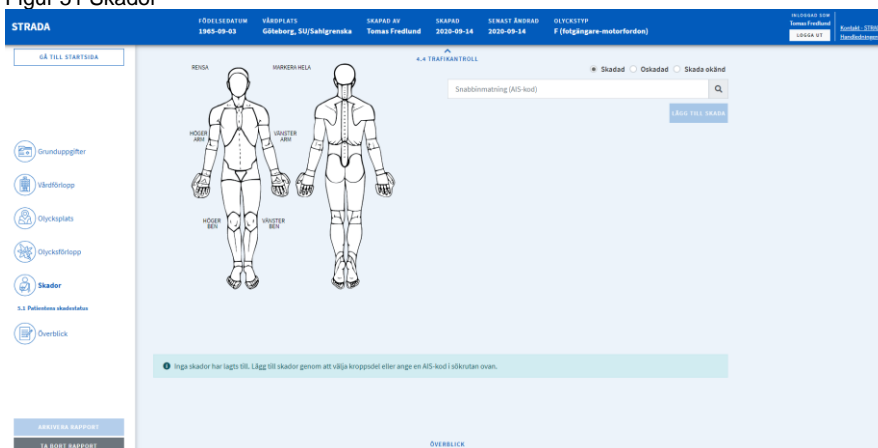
Figur 5 I Skador

STRADA

FÖDELSEDATUM
1965-09-03

VÅRDPLATS
Göteborg, SU/Sahlgrenska

SKAPAD AV
Tomas Fredlund

SKAPAD
2020-09-14

SENAST ÄNDRAD
2020-09-14

OLYCKSTYP
F (fotgängare-motorfordon)

INLOGGAD SOM
Tomas Fredlund
LOGGA UT

Kontakt - STRA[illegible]
Handledningen

GÅ TILL STARTSIDA

Grunduppgifter

Vårdförlopp

Olycksplats

Olycksförlopp

Skador

5.1 Patientens skadestatus

Överblick

ARKIVERA RAPPORT

TA BORT RAPPORT

4.4 TRAFIKANTROLL

RENSA

MARKERA HELA

HÖGER ARM

VÄNSTER ARM

HÖGER BEN

VÄNSTER BEN

Skadad
Oskadad
Skada okänd

Snabbinmatning (AIS-kod)

LÄGG TILL SKADA

Inga skador har lagts till. Lägg till skador genom att välja kroppsdel eller ange en AIS-kod i sökrutan ovan.

ÖVERBLICK